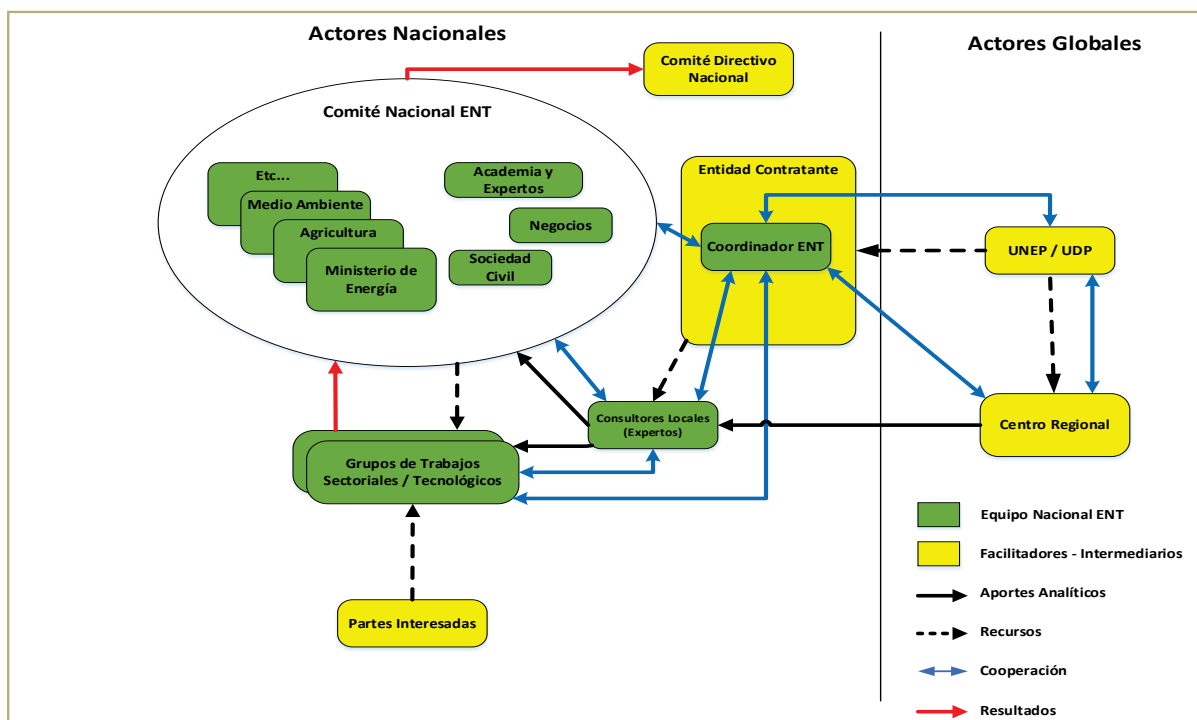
Actores Nacionales

Actores Globales

Comité Directivo Nacional

Comité Nacional ENT

Etc...

Medio Ambiente

Agricultura

Ministerio de Energía

Academia y Expertos

Negocios

Sociedad Civil

Entidad Contratante

Coordinador ENT

UNEP / UDP

Consultores Locales (Expertos)

Centro Regional

Grupos de Trabajos Sectoriales / Tecnológicos

Partes Interesadas

Equipo Nacional ENT

Facilitadores - Intermediarios

Aportes Analíticos

Recursos

Cooperación

Resultados